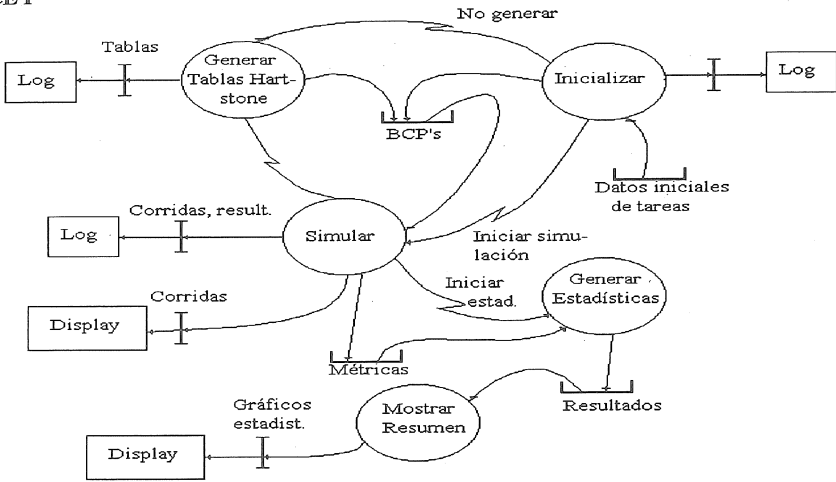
No generar

Tablas

Log

Generar Tablas Hartstone

Inicializar

Log

BCP's

Datos iniciales de tareas

Corridas, result.

Log

Simular

Iniciar simulación

Iniciar estad.

Generar Estadísticas

Corridas

Display

Métricas

Resultados

Gráficos estadist.

Mostrar Resumen

Display